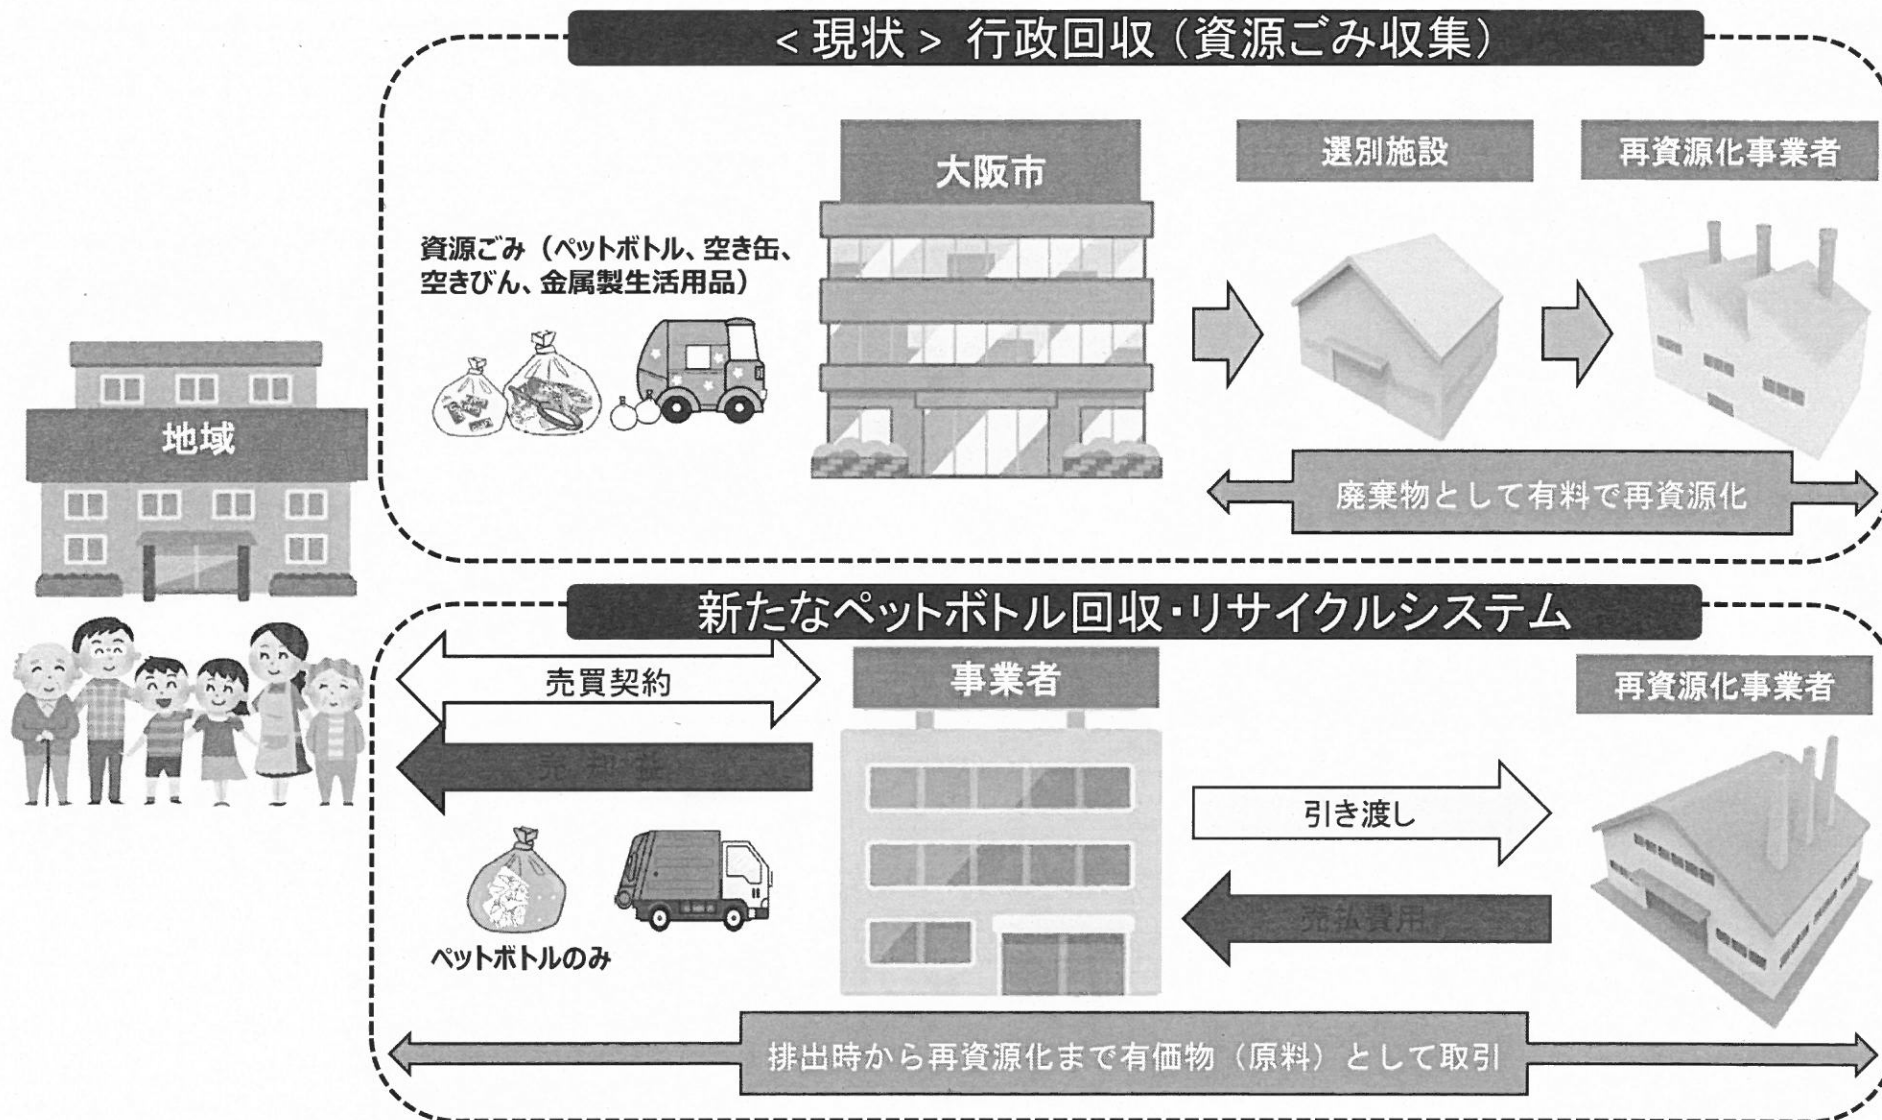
＜現状＞ 行政回収（資源ごみ収集）

大阪市

選別施設

再資源化事業者

資源ごみ（ペットボトル、空き缶、空きびん、金属製生活用品）

廃棄物として有料で再資源化

地域

新たなペットボトル回収・リサイクルシステム

売買契約

売却益

事業者

再資源化事業者

引き渡し

売払費用

ペットボトルのみ

排出時から再資源化まで有価物（原料）として取引